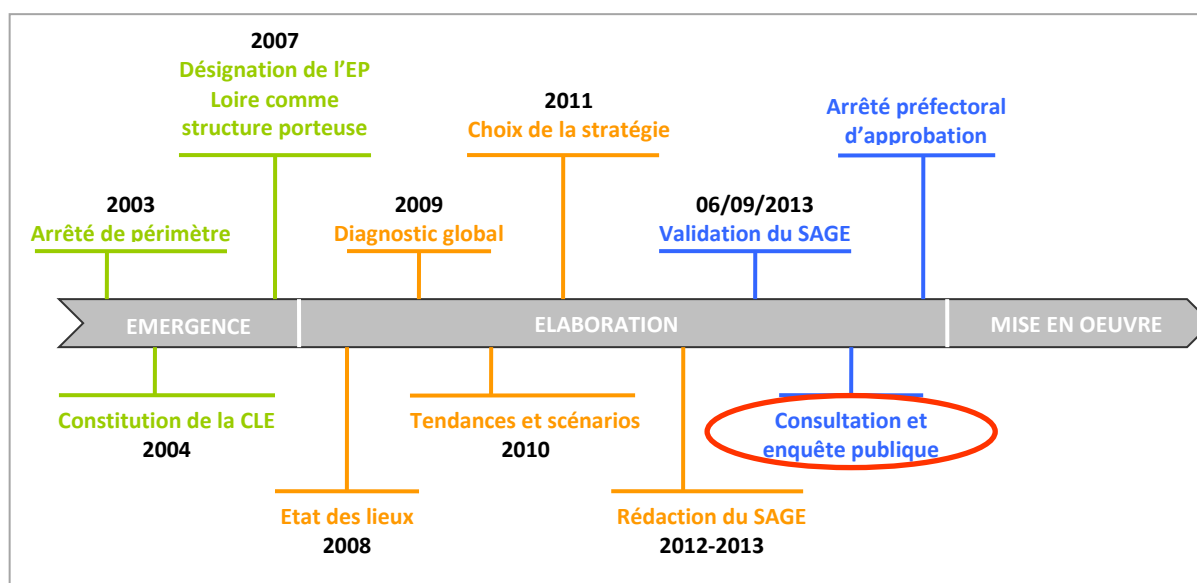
2007
Désignation de l'EP Loire comme structure porteuse

2011
Choix de la stratégie

Arrêté préfectoral d'approbation

2003
Arrêté de périmètre

2009
Diagnostic global

06/09/2013
Validation du SAGE

EMERGENCE

ELABORATION

MISE EN OEUVRE

Constitution de la CLE
2004

Tendances et scénarios
2010

Consultation et enquête publique

Etat des lieux
2008

Rédaction du SAGE
2012-2013